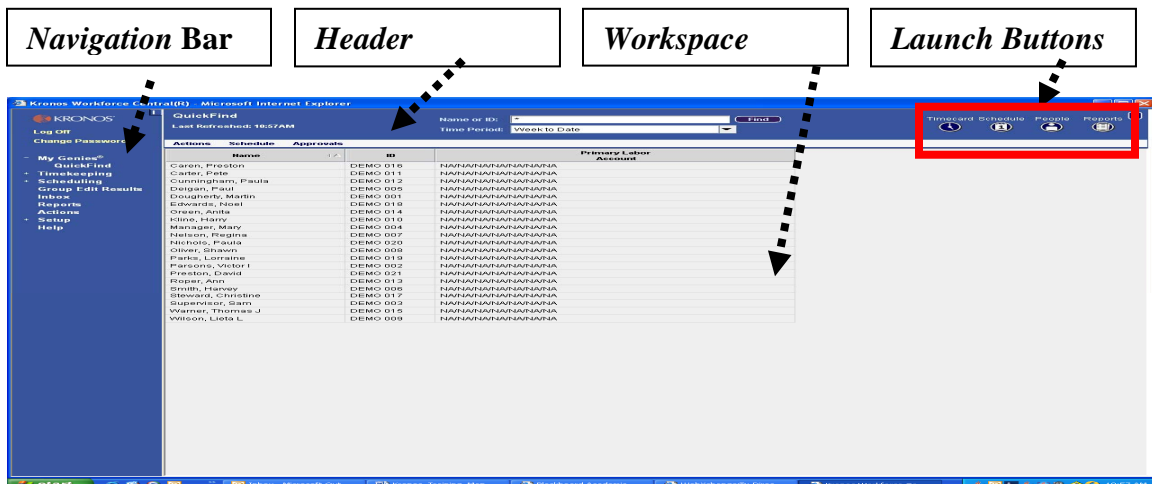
*Navigation* **Bar**

*Header*

*Workspace*

*Launch Buttons*

Kronos Workforce Central(R) - Microsoft Internet Explorer

KRONOS

Log Off
Change Password

- My Genies®
QuickFind
+ Timekeeping
+ Scheduling
Group Edit Results
Inbox
Reports
Actions
+ Setup
Help

QuickFind
Last Refreshed: 10:57AM

Name or ID: *
Find
Time Period: Week to Date

Timecard Schedule People Reports

Actions Schedule Approvals

| Name | ID | Primary Labor Account |
|---|---|---|
| Caren, Preston | DEMO 016 | NA/NA/NA/NA/NA/NA/NA |
| Carter, Pete | DEMO 011 | NA/NA/NA/NA/NA/NA/NA |
| Cunningham, Paula | DEMO 012 | NA/NA/NA/NA/NA/NA/NA |
| Delgan, Paul | DEMO 005 | NA/NA/NA/NA/NA/NA/NA |
| Dougherty, Martin | DEMO 001 | NA/NA/NA/NA/NA/NA/NA |
| Edwards, Noel | DEMO 018 | NA/NA/NA/NA/NA/NA/NA |
| Green, Anita | DEMO 014 | NA/NA/NA/NA/NA/NA/NA |
| Kline, Harry | DEMO 010 | NA/NA/NA/NA/NA/NA/NA |
| Manager, Mary | DEMO 004 | NA/NA/NA/NA/NA/NA/NA |
| Nelson, Regina | DEMO 007 | NA/NA/NA/NA/NA/NA/NA |
| Nichols, Paula | DEMO 020 | NA/NA/NA/NA/NA/NA/NA |
| Oliver, Shawn | DEMO 008 | NA/NA/NA/NA/NA/NA/NA |
| Parks, Lorraine | DEMO 019 | NA/NA/NA/NA/NA/NA/NA |
| Parsons, Victor I | DEMO 002 | NA/NA/NA/NA/NA/NA/NA |
| Preston, David | DEMO 021 | NA/NA/NA/NA/NA/NA/NA |
| Roper, Ann | DEMO 013 | NA/NA/NA/NA/NA/NA/NA |
| Smith, Harvey | DEMO 006 | NA/NA/NA/NA/NA/NA/NA |
| Steward, Christine | DEMO 017 | NA/NA/NA/NA/NA/NA/NA |
| Supervisor, Sam | DEMO 003 | NA/NA/NA/NA/NA/NA/NA |
| Warner, Thomas J | DEMO 015 | NA/NA/NA/NA/NA/NA/NA |
| Wilson, Lieta L | DEMO 009 | NA/NA/NA/NA/NA/NA/NA |

start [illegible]